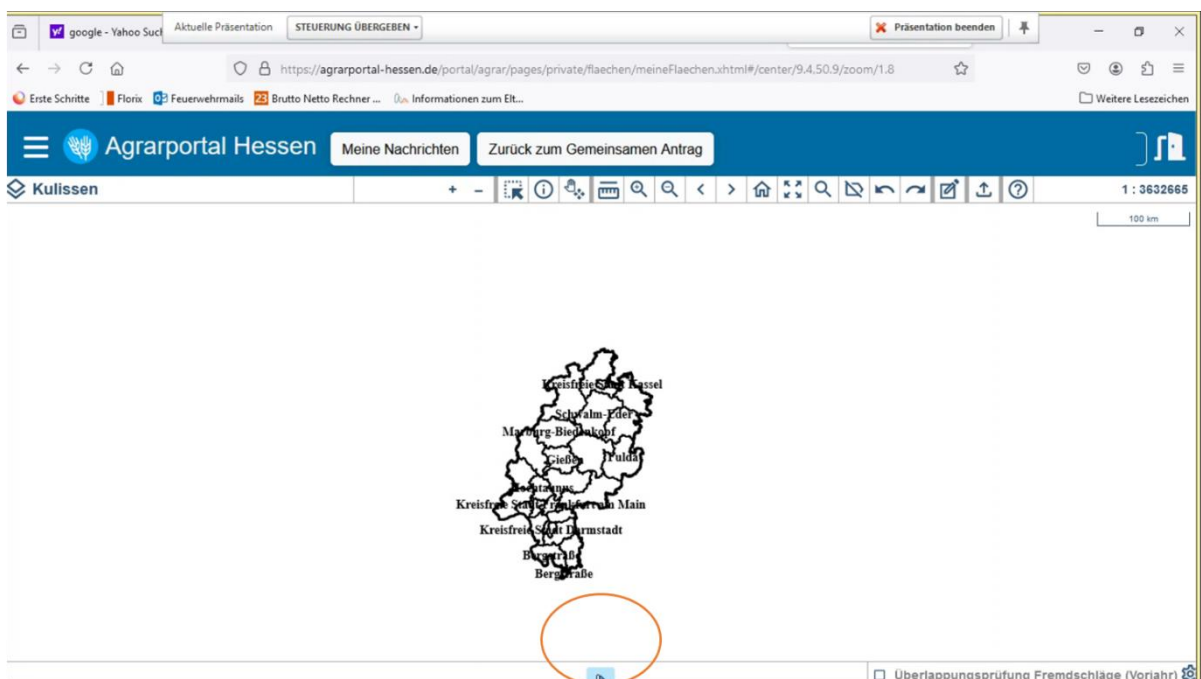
google - Yahoo Suc
Aktuelle Präsentation
STEUERUNG ÜBERGEBEN
Präsentation beenden
https://agrarportal-hessen.de/portal/agrar/pages/private/flaechen/meineFlaechen.xhtml#/center/9.4.50.9/zoom/1.8
Erste Schritte
Florix
Feuerwehrmails
Brutto Netto Rechner ...
Informationen zum Elt...
Weitere Lesezeichen
Agrarportal Hessen
Meine Nachrichten
Zurück zum Gemeinsamen Antrag
Kulissen
+ −
1 : 3632665
100 km
Kreisfreie Stadt Kassel
Schwalm-Eder
Marburg-Biedenkopf
Gießen
Fulda
Hochtaunus
Kreisfreie Stadt Frankfurt am Main
Kreisfreie Stadt Darmstadt
Bergstraße
Bergstraße
Überlappungsprüfung Fremdschläge (Vorjahr)